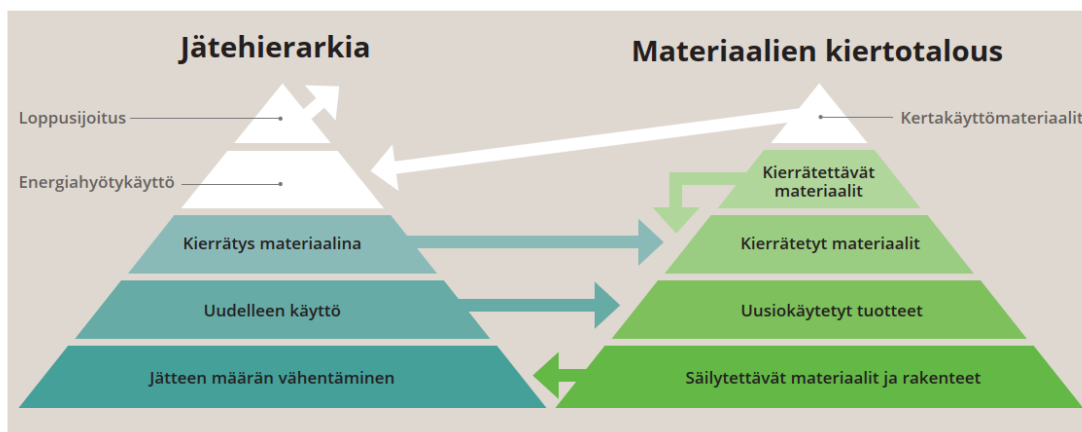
Jätehierarkia

Loppusijoitus

Energiahyötykäyttö

Kierrätys materiaalina

Uudelleen käyttö

Jätteen määrän vähentäminen

Materiaalien kiertotalous

Kertakäyttömateriaalit

Kierrätettävät materiaalit

Kierrätetyt materiaalit

Uusiokäytetyt tuotteet

Säilytettävät materiaalit ja rakenteet